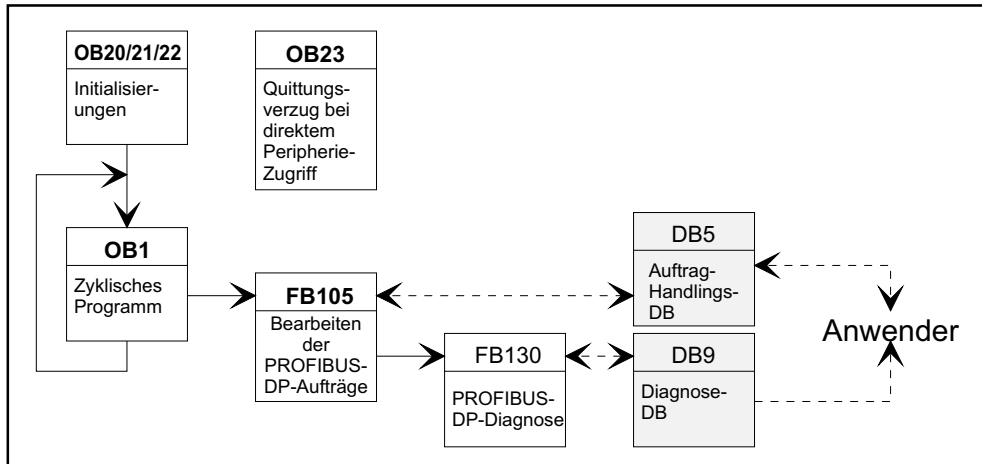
OB20/21/22

Initialisierungen

OB23

Quittungsverzug bei direktem Peripherie-Zugriff

OB1

Zyklisches Programm

FB105

Bearbeiten der PROFIBUS-DP-Aufträge

DB5

Auftrag-Handlings-DB

Anwender

FB130

PROFIBUS-DP-Diagnose

DB9

Diagnose-DB